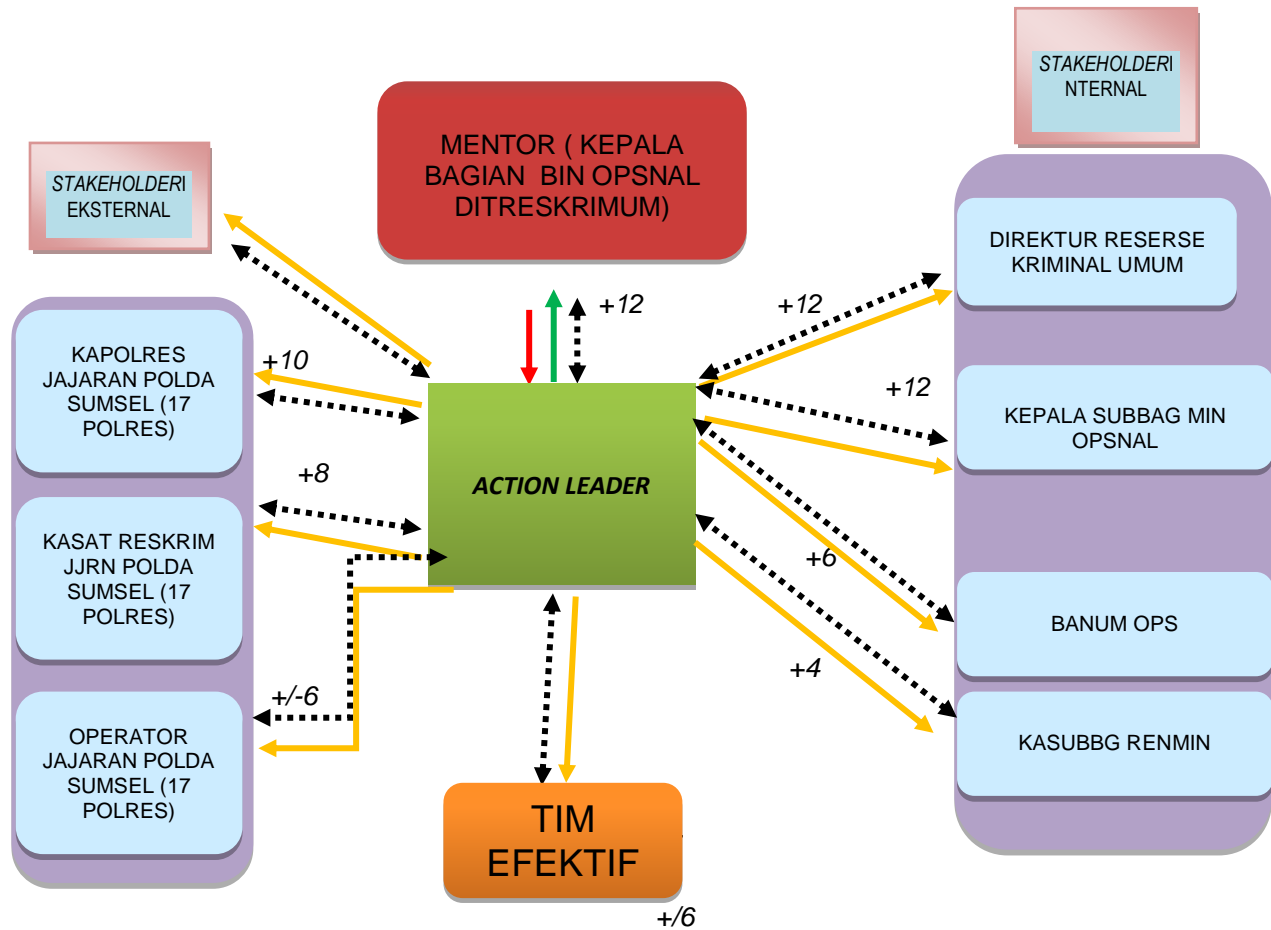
STAKEHOLDERI NTERNAL

MENTOR ( KEPALA BAGIAN BIN OPSNAL DITRESKRIMUM)

STAKEHOLDERI EKSTERNAL

+12

+12

DIREKTUR RESERSE KRIMINAL UMUM

KAPOLRES JAJARAN POLDA SUMSEL (17 POLRES)

+10

+12

KEPALA SUBBAG MIN OPSNAL

+8

ACTION LEADER

KASAT RESKRIM JJRN POLDA SUMSEL (17 POLRES)

+6

BANUM OPS

+4

+/-6

KASUBBG RENMIN

OPERATOR JAJARAN POLDA SUMSEL (17 POLRES)

TIM EFEKTIF

+/6